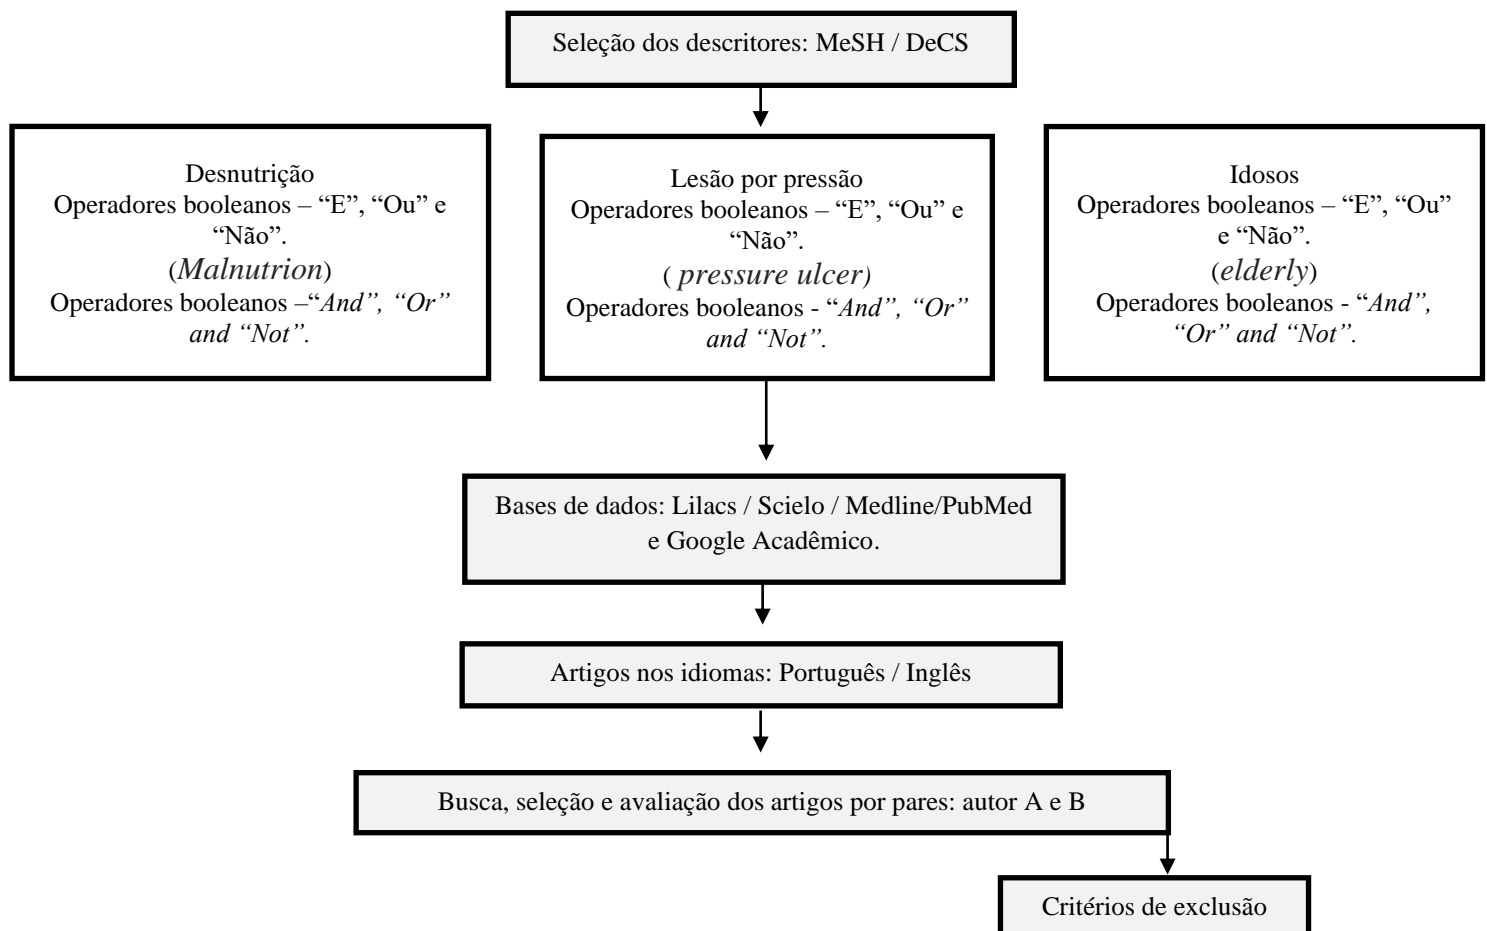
Seleção dos descritores: MeSH / DeCS

Desnutrição
Operadores booleanos – "E", "Ou" e "Não".
(*Malnutrion*)
Operadores booleanos –"*And", "Or" and "Not".*

Lesão por pressão
Operadores booleanos – "E", "Ou" e "Não".
( *pressure ulcer)*
Operadores booleanos - "*And", "Or" and "Not".*

Idosos
Operadores booleanos – "E", "Ou" e "Não".
(*elderly*)
Operadores booleanos - "*And", "Or" and "Not".*

Bases de dados: Lilacs / Scielo / Medline/PubMed e Google Acadêmico.

Artigos nos idiomas: Português / Inglês

Busca, seleção e avaliação dos artigos por pares: autor A e B

Critérios de exclusão